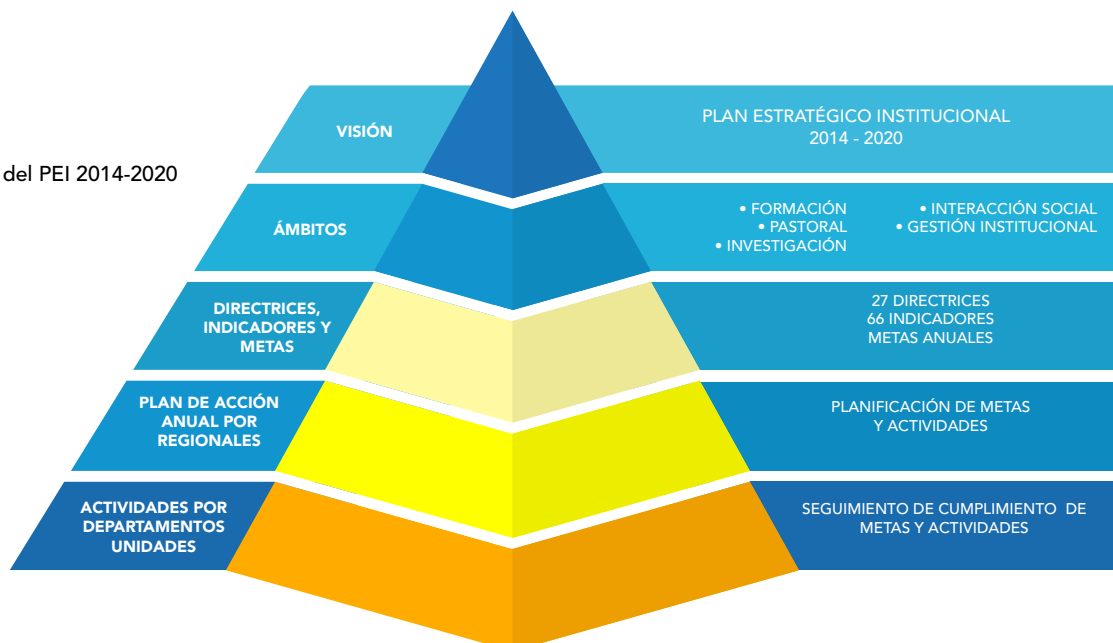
del PEI 2014-2020

VISIÓN

PLAN ESTRATÉGICO INSTITUCIONAL
2014 - 2020

ÁMBITOS

• FORMACIÓN
• PASTORAL
• INVESTIGACIÓN

• INTERACCIÓN SOCIAL
• GESTIÓN INSTITUCIONAL

DIRECTRICES, INDICADORES Y METAS

27 DIRECTRICES
66 INDICADORES
METAS ANUALES

PLAN DE ACCIÓN ANUAL POR REGIONALES

PLANIFICACIÓN DE METAS Y ACTIVIDADES

ACTIVIDADES POR DEPARTAMENTOS UNIDADES

SEGUIMIENTO DE CUMPLIMIENTO DE METAS Y ACTIVIDADES